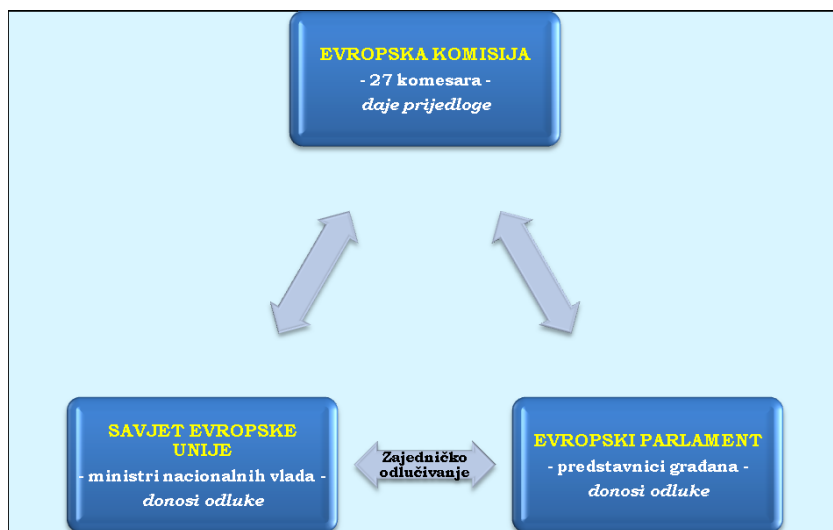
EVROPSKA KOMISIJA
- 27 komesara -
daje prijedloge

SAVJET EVROPSKE UNIJE
- ministri nacionalnih vlada -
donosi odluke

Zajedničko odlučivanje

EVROPSKI PARLAMENT
- predstavnici građana -
donosi odluke